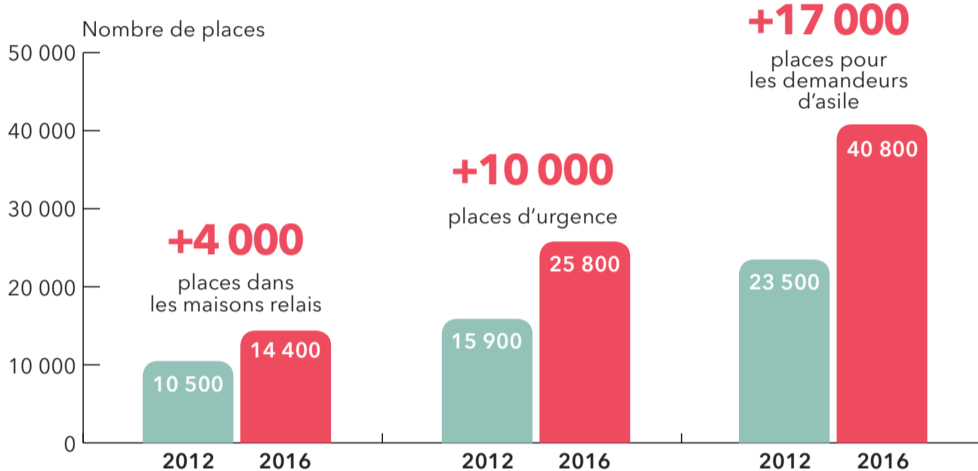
Nombre de places

50 000
40 000
30 000
20 000
10 000
0

+4 000
places dans les maisons relais
10 500
14 400
2012
2016

+10 000
places d'urgence
15 900
25 800
2012
2016

+17 000
places pour les demandeurs d'asile
23 500
40 800
2012
2016